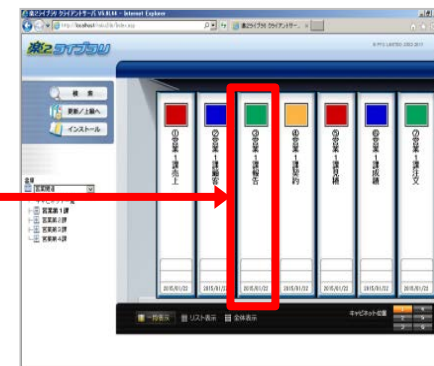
楽2ライブラリ クライアントサーバ V6.0LAE - Internet Explorer

http://localhost/rakuI/2k/index.asp

楽2ライブラリ クライアントサ... ×

楽2ライブラリ

© PFU LIMITED 2003-2017

検索

更新/上書へ

インストール

①営業1課売上

②営業1課顧客

③営業1課報告

④営業1課契約

⑤営業1課見積

⑥営業1課成績

⑦営業1課注文

2015/01/22

2015/01/22

2015/01/22

2015/01/22

2015/01/22

2015/01/22

2015/01/22

営業部

営業第1課

営業第2課

営業第3課

営業第4課

一覧表示

リスト表示

全体表示

キャビネット切替